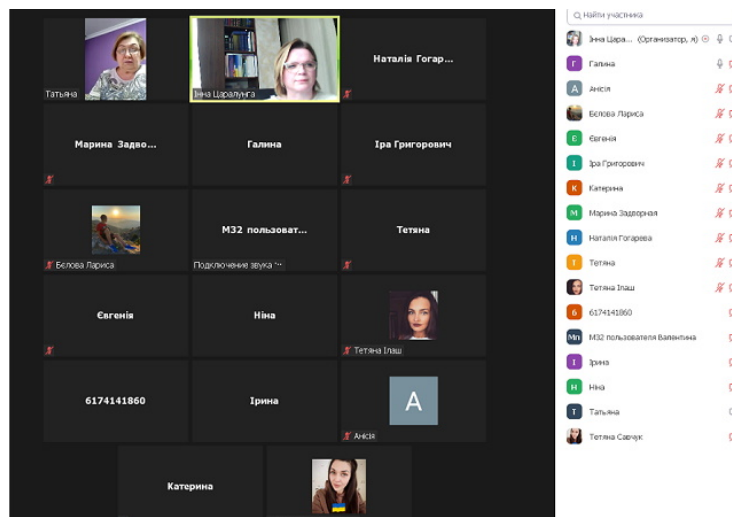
Татьяна

Інна Царалунга

Наталія Гогар...

Марина Задво...

Галина

Іра Григорович

Бєлова Лариса

М32 пользоват...

Подключение звука

Тетяна

Євгенія

Ніна

Тетяна Ілаш

6174141860

Ірина

A

Анісія

Катерина

Найти участника

Інна Цара... (Организатор, я)

Г Галина

А Анісія

Бєлова Лариса

Є Євгенія

І Іра Григорович

К Катерина

М Марина Задворная

Н Наталія Гогарева

Т Тетяна

Тетяна Ілаш

6 6174141860

Мп М32 пользователя Валентина

І Ірина

Н Ніна

Т Татьяна

Тетяна Савчук